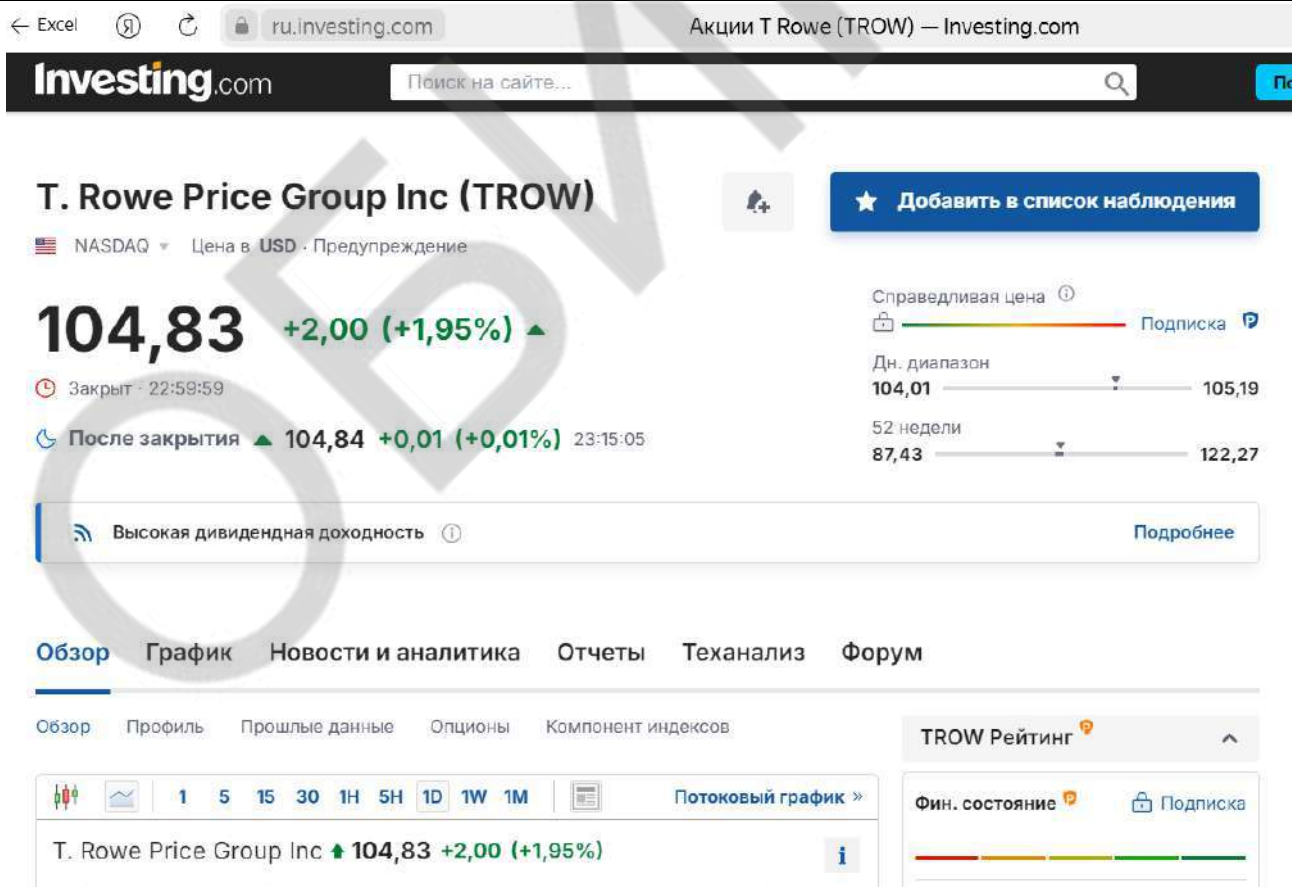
← Excel ru.investing.com Акции T Rowe (TROW) — Investing.com

Investing.com Поиск на сайте... По

T. Rowe Price Group Inc (TROW)

NASDAQ · Цена в USD · Предупреждение

Добавить в список наблюдения

104,83 +2,00 (+1,95%)

Закрыт · 22:59:59

После закрытия 104,84 +0,01 (+0,01%) 23:15:05

Справедливая цена Подписка

Дн. диапазон
104,01 105,19

52 недели
87,43 122,27

Высокая дивидендная доходность Подробнее

Обзор График Новости и аналитика Отчеты Теханализ Форум

Обзор Профиль Прошлые данные Опционы Компонент индексов

TROW Рейтинг

1 5 15 30 1H 5H 1D 1W 1M Потоковый график »

Фин. состояние Подписка

T. Rowe Price Group Inc 104,83 +2,00 (+1,95%)

ОБЧ